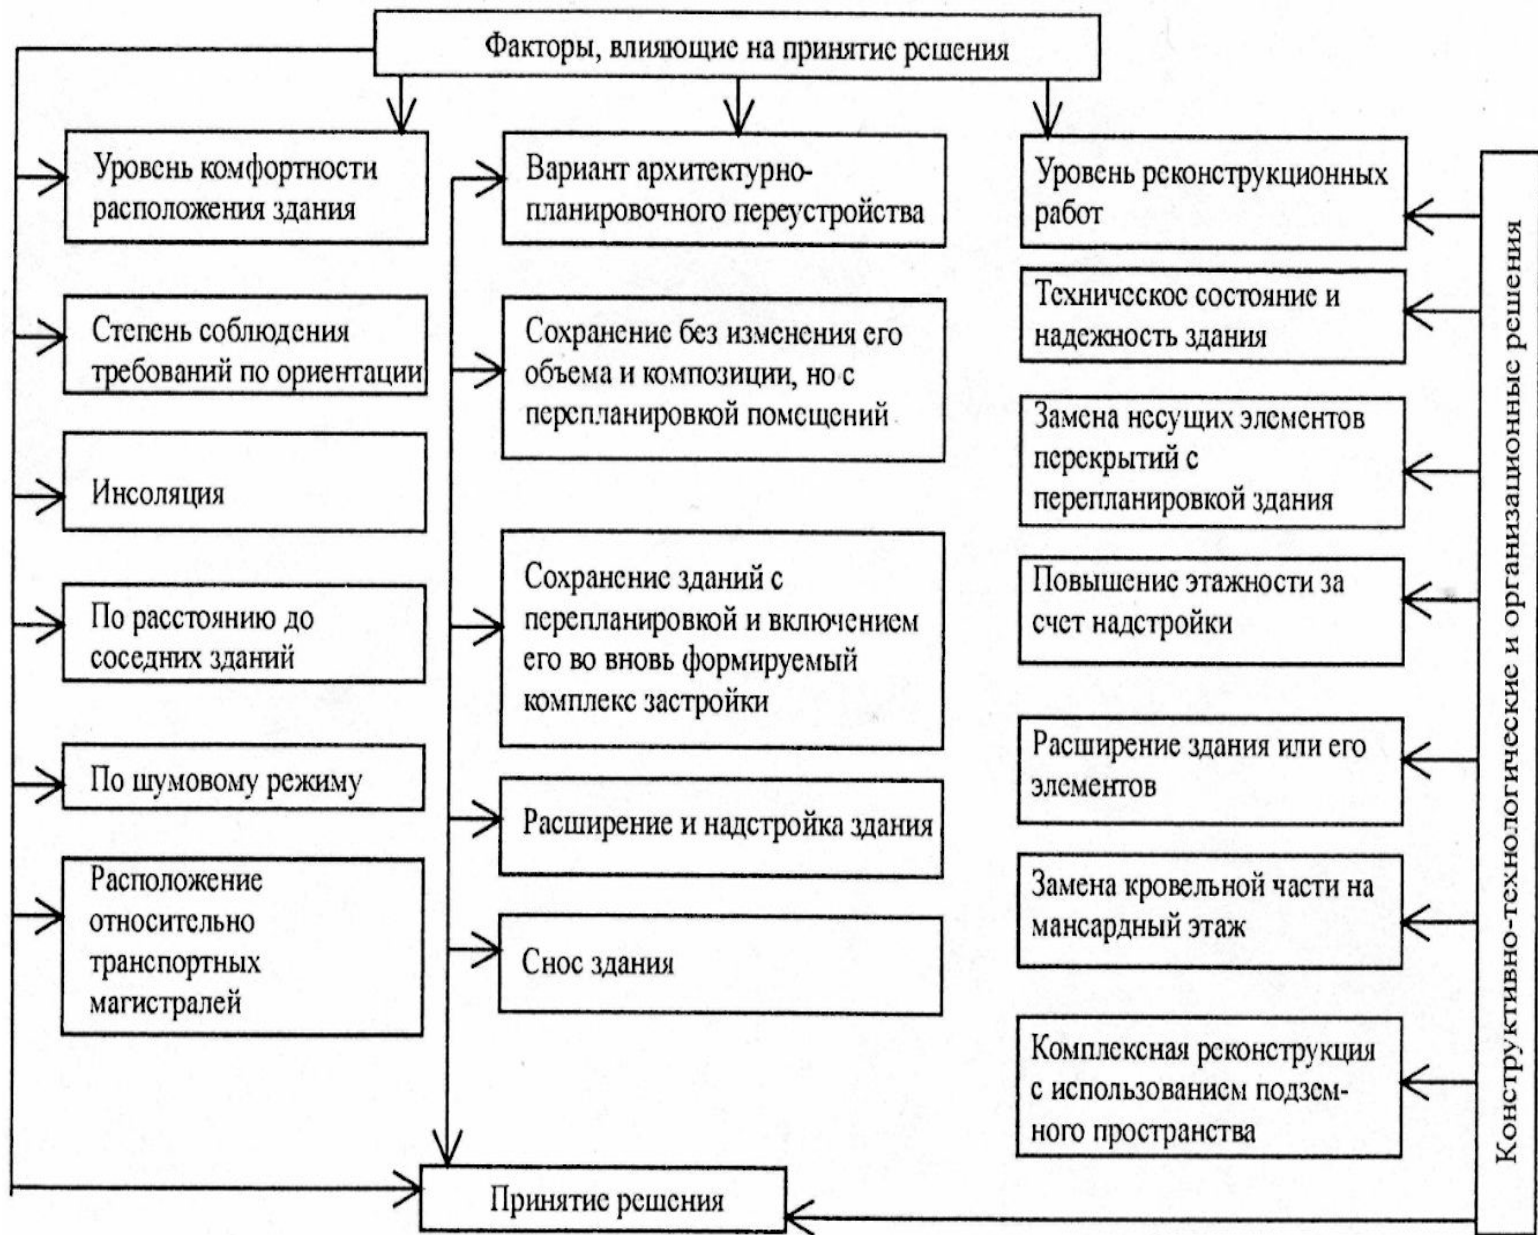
Факторы, влияющие на принятие решения

Уровень комфортности расположения здания

Степень соблюдения требований по ориентации

Инсоляция

По расстоянию до соседних зданий

По шумовому режиму

Расположение относительно транспортных магистралей

Вариант архитектурно-планировочного переустройства

Сохранение без изменения его объема и композиции, но с перепланировкой помещений

Сохранение зданий с перепланировкой и включением его во вновь формируемый комплекс застройки

Расширение и надстройка здания

Снос здания

Уровень реконструкционных работ

Техническое состояние и надежность здания

Замена несущих элементов перекрытий с перепланировкой здания

Повышение этажности за счет надстройки

Расширение здания или его элементов

Замена кровельной части на мансардный этаж

Комплексная реконструкция с использованием подземного пространства

Конструктивно-технологические и организационные решения

Принятие решения